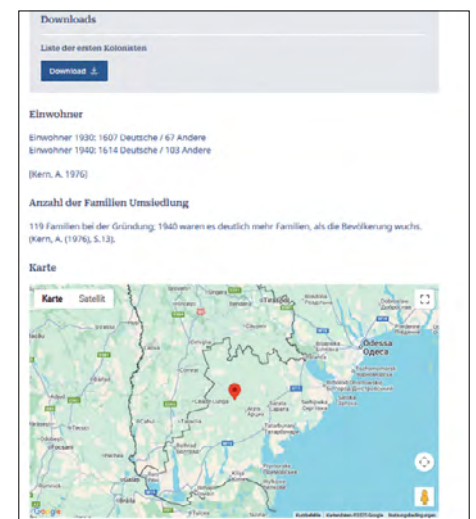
Downloads

Liste der ersten Kolonisten

Download

Einwohner

Einwohner 1930: 1607 Deutsche / 67 Andere
Einwohner 1940: 1614 Deutsche / 103 Andere

[Kern, A. 1976]

Anzahl der Familien Umsiedlung

119 Familien bei der Gründung; 1940 waren es deutlich mehr Familien, als die Bevölkerung wuchs. (Kern, A. (1976), S.13).

Karte

Karte Satellit

Odessa
Одеса

Google

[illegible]